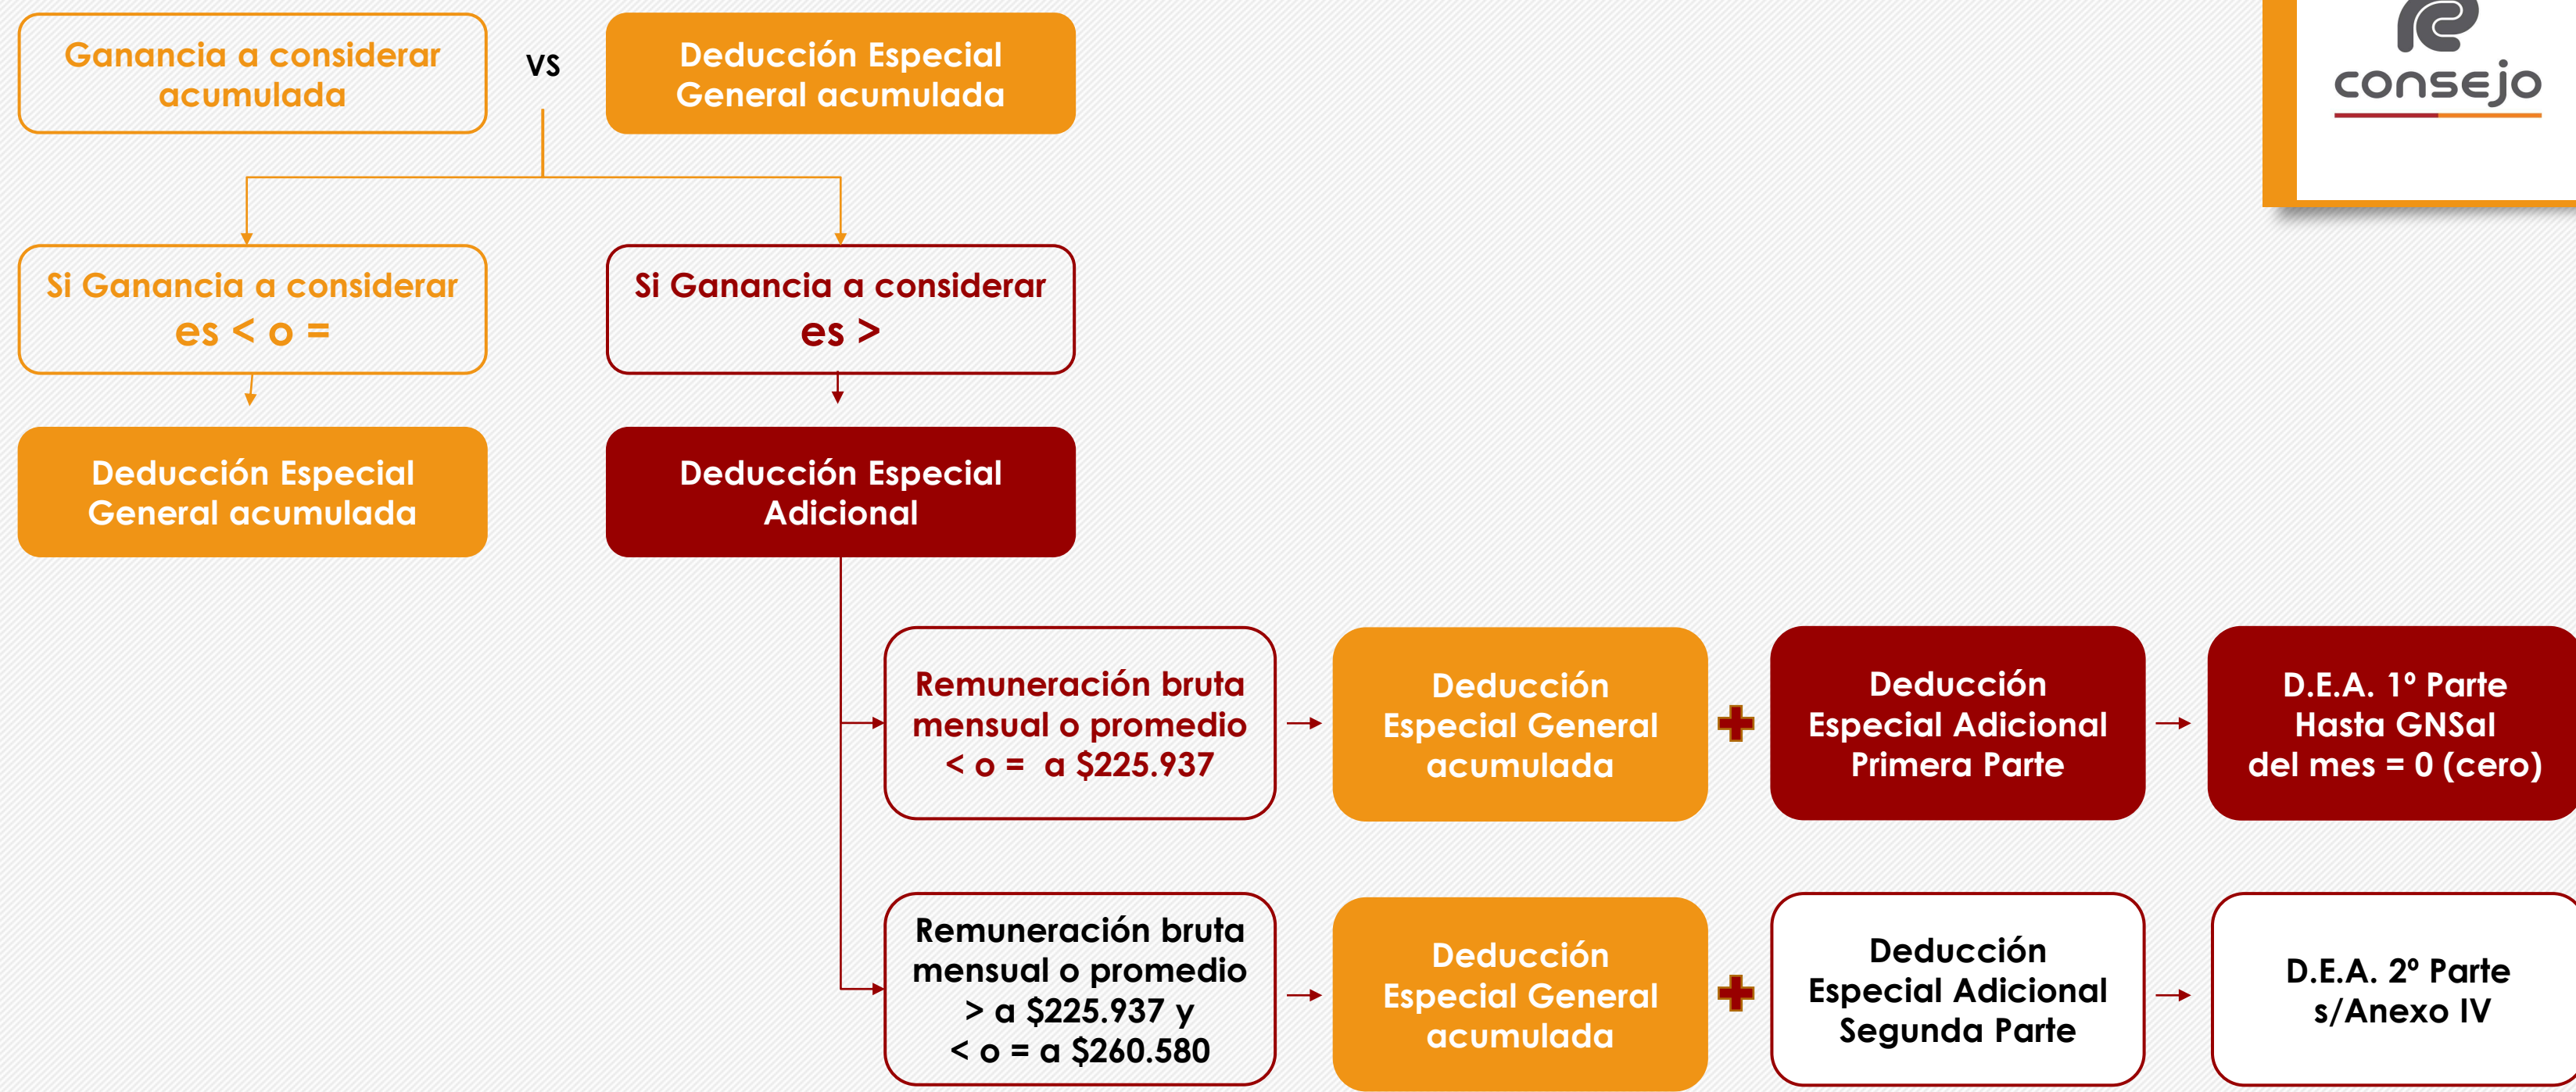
Ganancia a considerar acumulada

vs

Deducción Especial General acumulada

consejo

Si Ganancia a considerar es < o =

Si Ganancia a considerar es >

Deducción Especial General acumulada

Deducción Especial Adicional

Remuneración bruta mensual o promedio < o = a $225.937

Deducción Especial General acumulada

Deducción Especial Adicional Primera Parte

D.E.A. 1º Parte Hasta GNSal del mes = 0 (cero)

Remuneración bruta mensual o promedio > a $225.937 y < o = a $260.580

Deducción Especial General acumulada

Deducción Especial Adicional Segunda Parte

D.E.A. 2º Parte s/Anexo IV